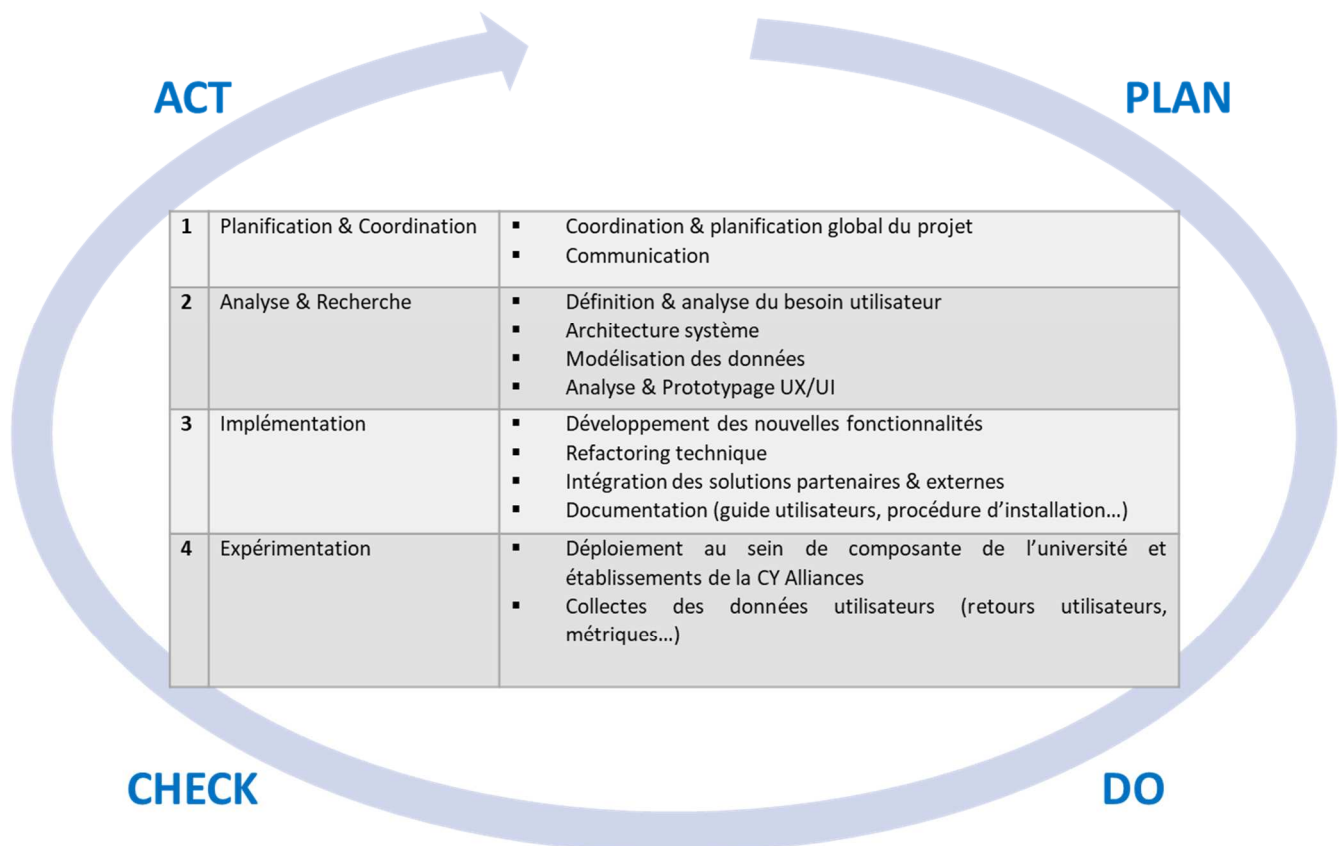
ACT

PLAN

| 1 | Planification & Coordination | ▪ Coordination & planification global du projet<br>▪ Communication |
|---|---|---|
| 2 | Analyse & Recherche | ▪ Définition & analyse du besoin utilisateur<br>▪ Architecture système<br>▪ Modélisation des données<br>▪ Analyse & Prototypage UX/UI |
| 3 | Implémentation | ▪ Développement des nouvelles fonctionnalités<br>▪ Refactoring technique<br>▪ Intégration des solutions partenaires & externes<br>▪ Documentation (guide utilisateurs, procédure d'installation…) |
| 4 | Expérimentation | ▪ Déploiement au sein de composante de l'université et établissements de la CY Alliances<br>▪ Collectes des données utilisateurs (retours utilisateurs, métriques…) |

CHECK

DO